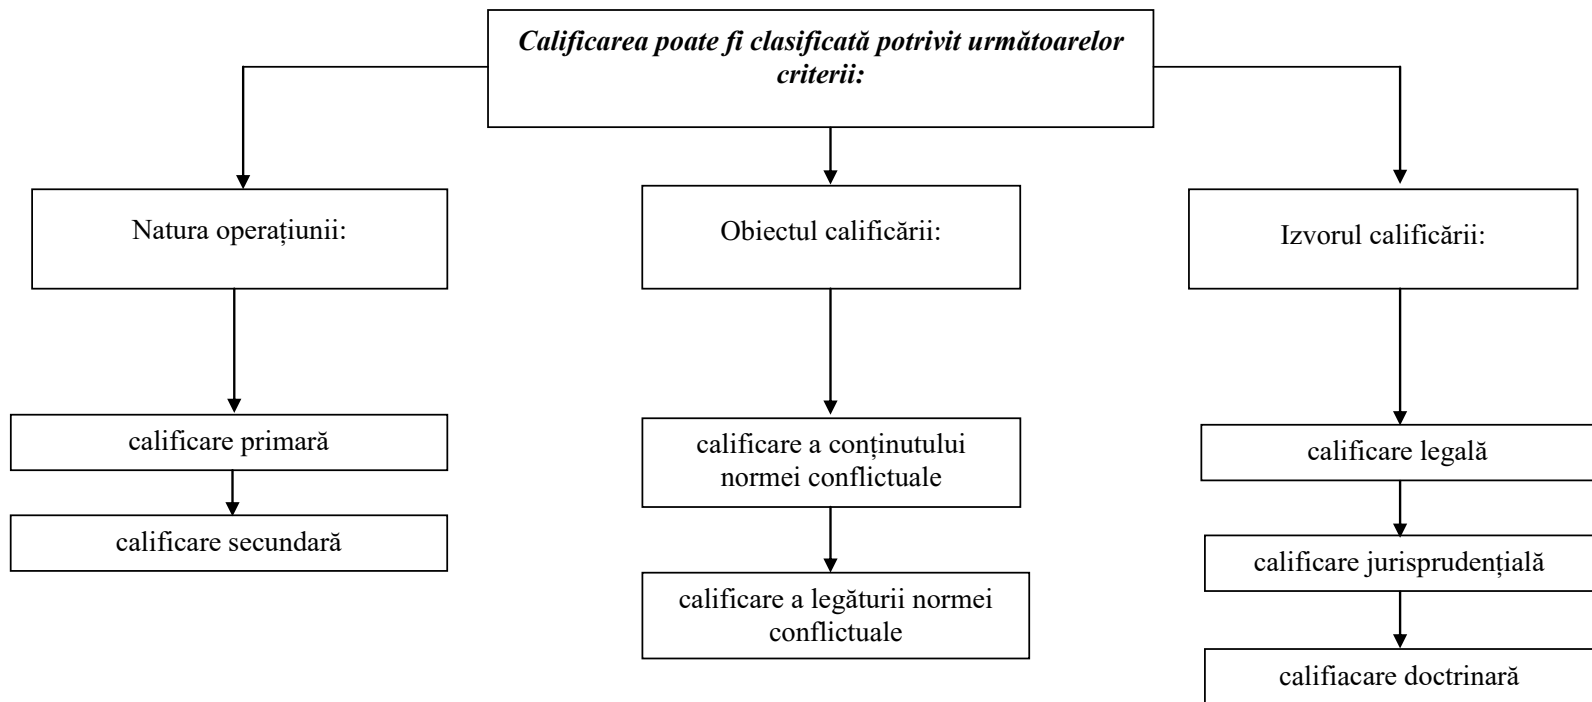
Calificarea poate fi clasificată potrivit următoarelor criterii:

Natura operațiunii:

calificare primară

calificare secundară

Obiectul calificării:

calificare a conținutului normei conflictuale

calificare a legăturii normei conflictuale

Izvorul calificării:

calificare legală

calificare jurisprudențială

califiacare doctrinară